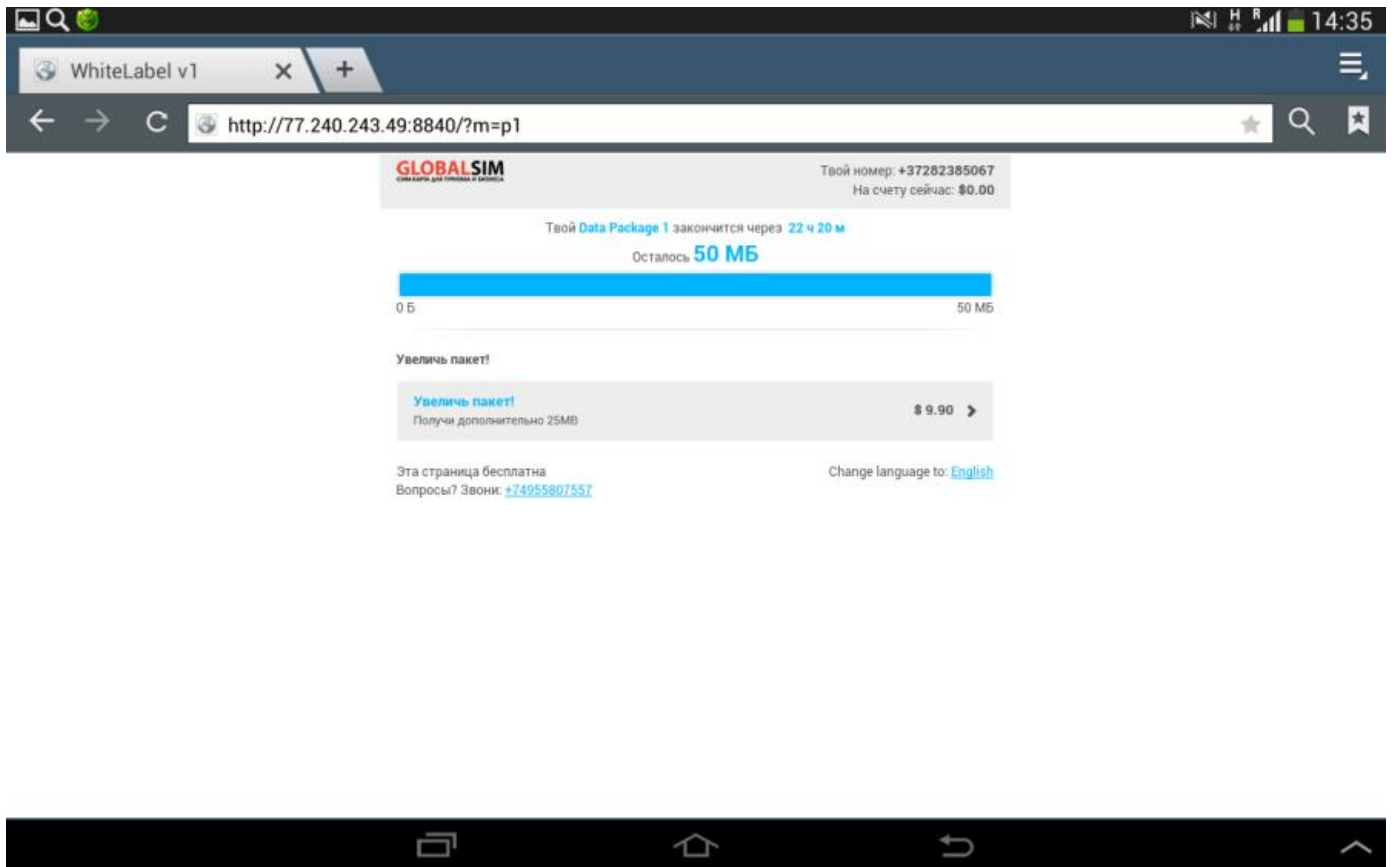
14:35

WhiteLabel v1

http://77.240.243.49:8840/?m=p1

GLOBALSIM
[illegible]

Твой номер: +37282385067
На счету сейчас: $0.00

Твой Data Package 1 закончится через 22 ч 20 м
Осталось 50 МБ

0 Б
50 МБ

Увеличь пакет!

Увеличь пакет!
Получи дополнительно 25MB
$ 9.90

Эта страница бесплатна
Вопросы? Звони: +74955807557

Change language to: English